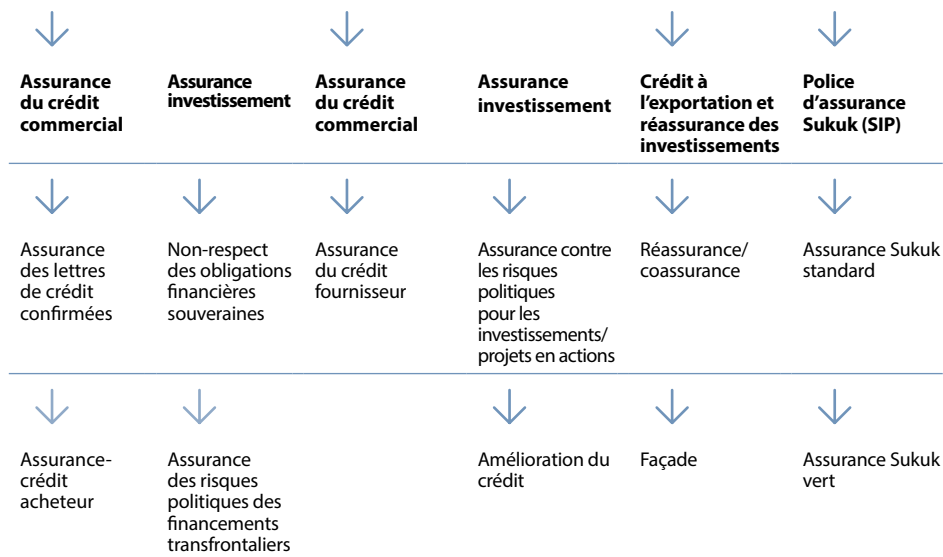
Assurance du crédit commercial

Assurance investissement

Assurance du crédit commercial

Assurance investissement

Crédit à l'exportation et réassurance des investissements

Police d'assurance Sukuk (SIP)

Assurance des lettres de crédit confirmées

Non-respect des obligations financières souveraines

Assurance du crédit fournisseur

Assurance contre les risques politiques pour les investissements/ projets en actions

Réassurance/ coassurance

Assurance Sukuk standard

Assurance-crédit acheteur

Assurance des risques politiques des financements transfrontaliers

Amélioration du crédit

Façade

Assurance Sukuk vert